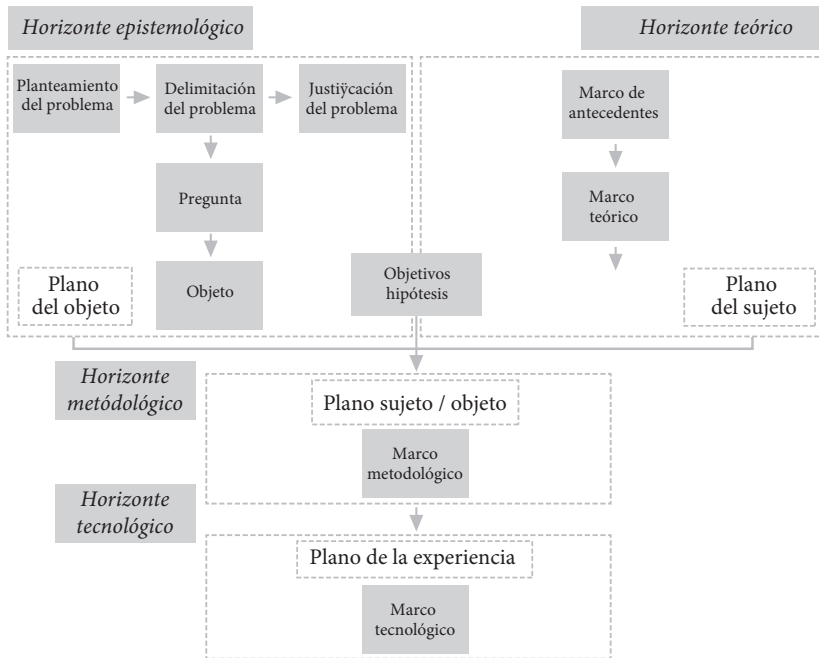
Horizonte epistemológico

Horizonte teórico

Planteamiento del problema

Delimitación del problema

Justiÿcación del problema

Marco de antecedentes

Pregunta

Marco teórico

Plano del objeto

Objeto

Objetivos hipótesis

Plano del sujeto

Horizonte metódológico

Plano sujeto / objeto

Marco metodológico

Horizonte tecnológico

Plano de la experiencia

Marco tecnológico